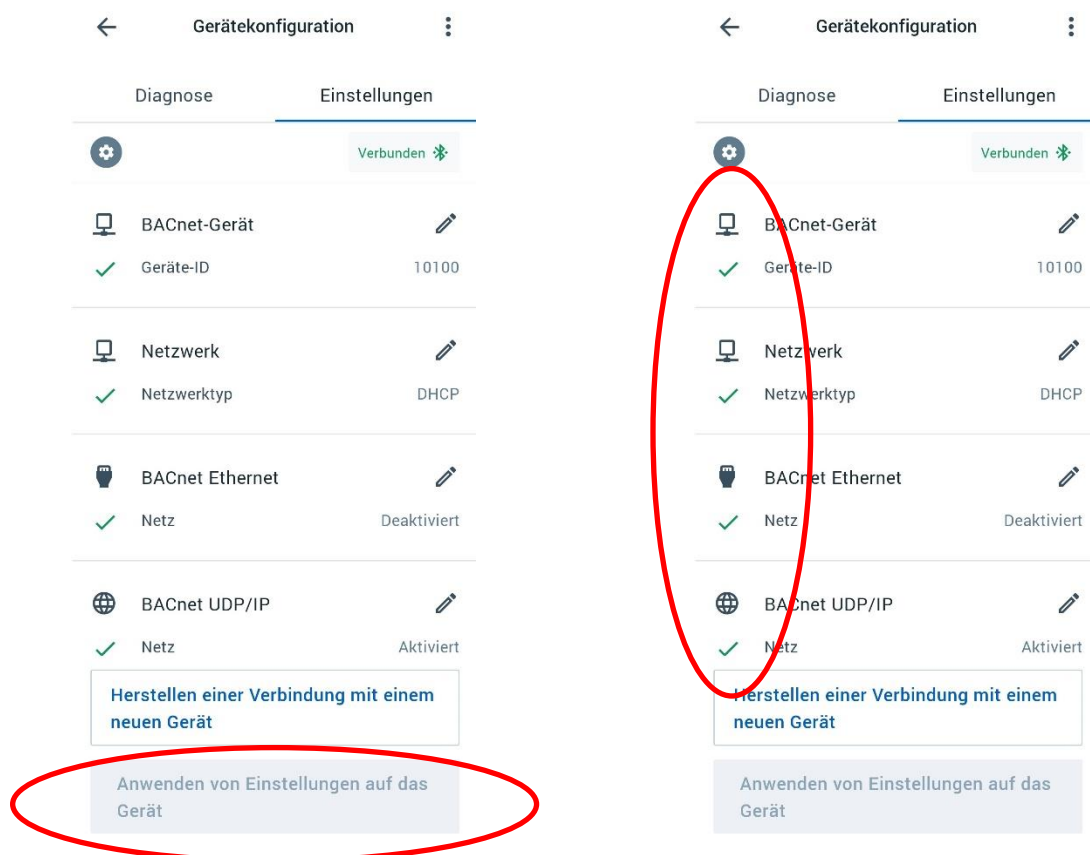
Gerätekonfiguration

Diagnose Einstellungen

Verbunden

BACnet-Gerät
Geräte-ID 10100

Netzwerk
Netzwerktyp DHCP

BACnet Ethernet
Netz Deaktiviert

BACnet UDP/IP
Netz Aktiviert

Herstellen einer Verbindung mit einem neuen Gerät

Anwenden von Einstellungen auf das Gerät

Gerätekonfiguration

Diagnose Einstellungen

Verbunden

BACnet-Gerät
Geräte-ID 10100

Netzwerk
Netzwerktyp DHCP

BACnet Ethernet
Netz Deaktiviert

BACnet UDP/IP
Netz Aktiviert

Herstellen einer Verbindung mit einem neuen Gerät

Anwenden von Einstellungen auf das Gerät